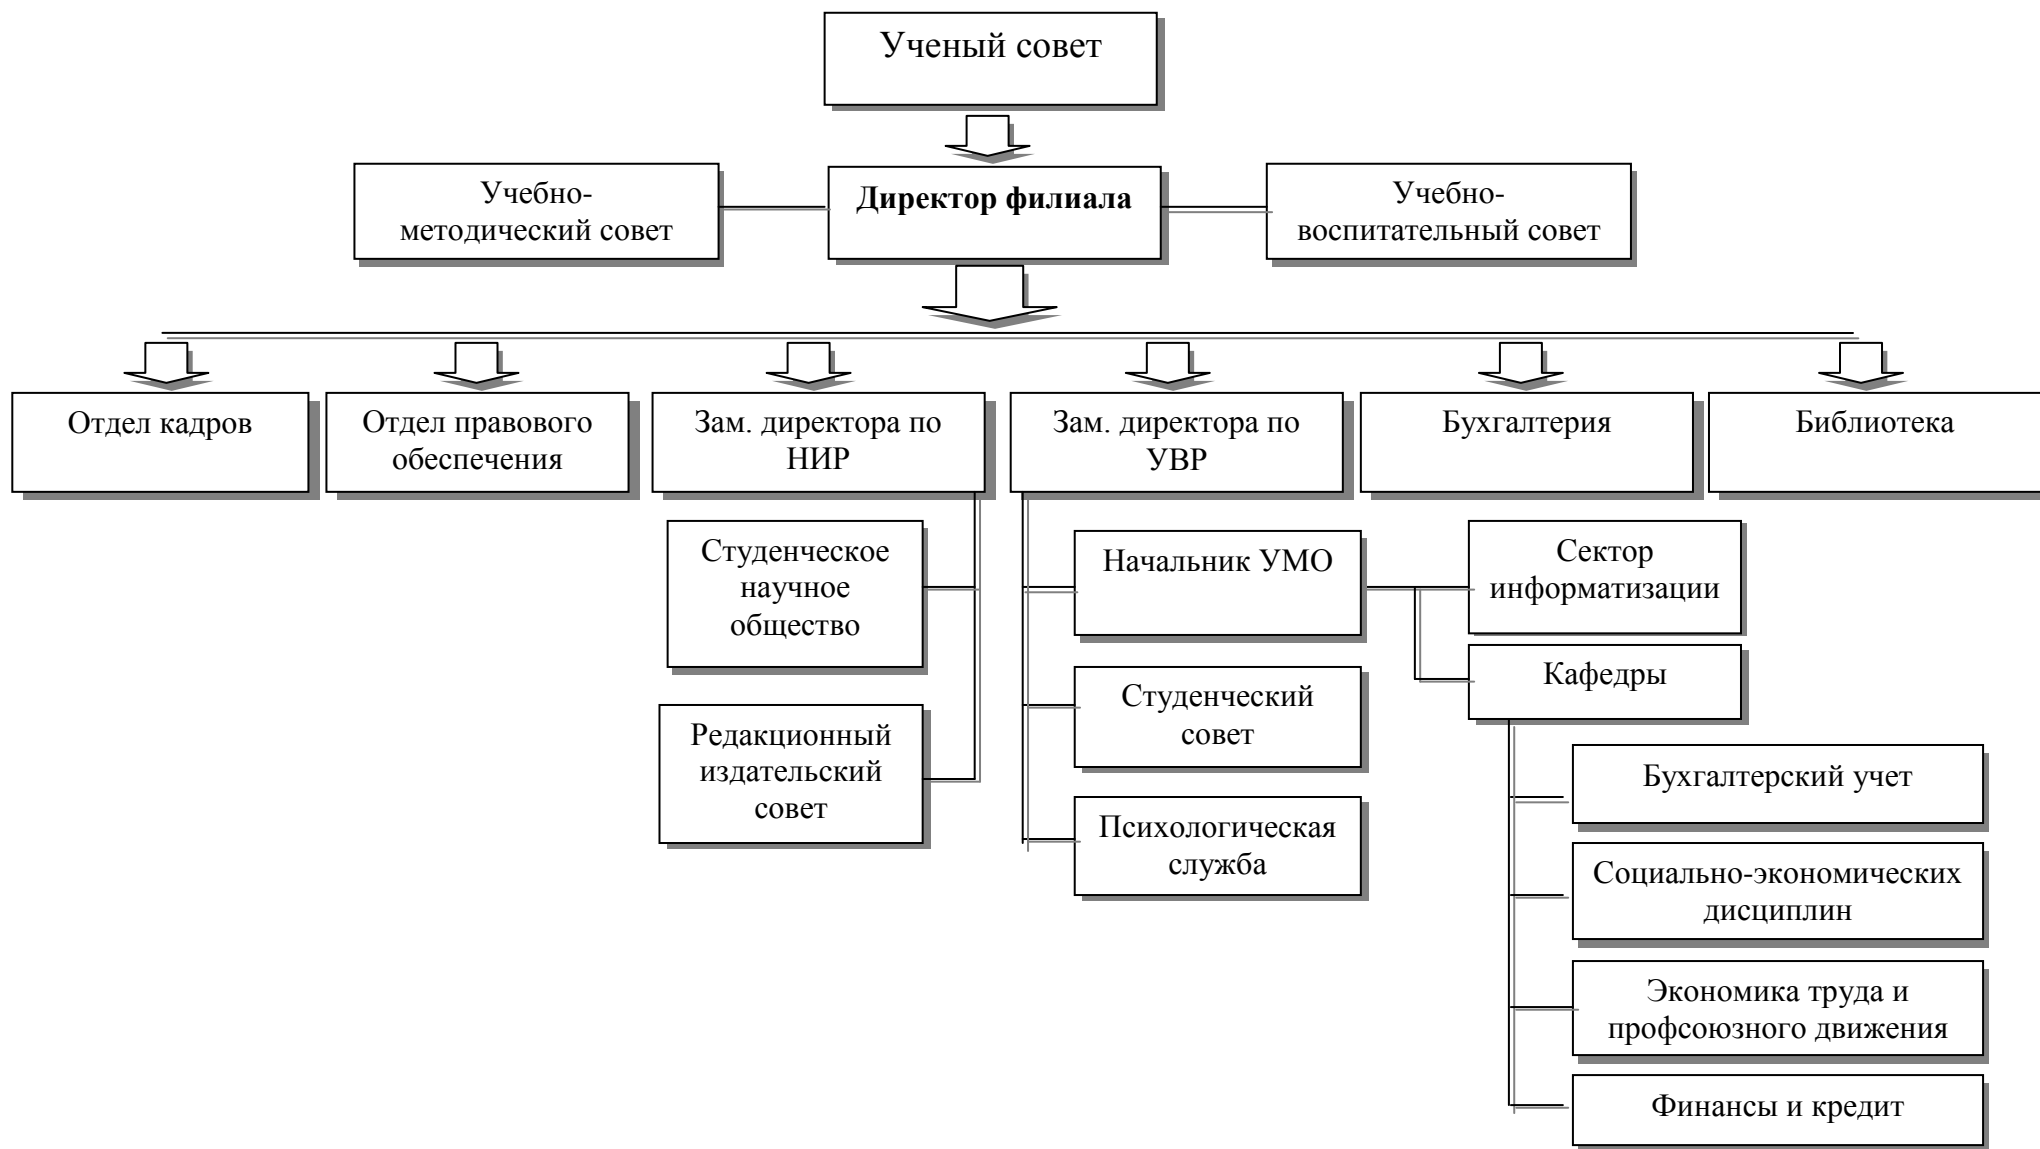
Ученый совет

Учебно-методический совет

Директор филиала

Учебно-воспитательный совет

Отдел кадров

Отдел правового обеспечения

Зам. директора по НИР

Зам. директора по УВР

Бухгалтерия

Библиотека

Студенческое научное общество

Редакционный издательский совет

Начальник УМО

Студенческий совет

Психологическая служба

Сектор информатизации

Кафедры

Бухгалтерский учет

Социально-экономических дисциплин

Экономика труда и профсоюзного движения

Финансы и кредит